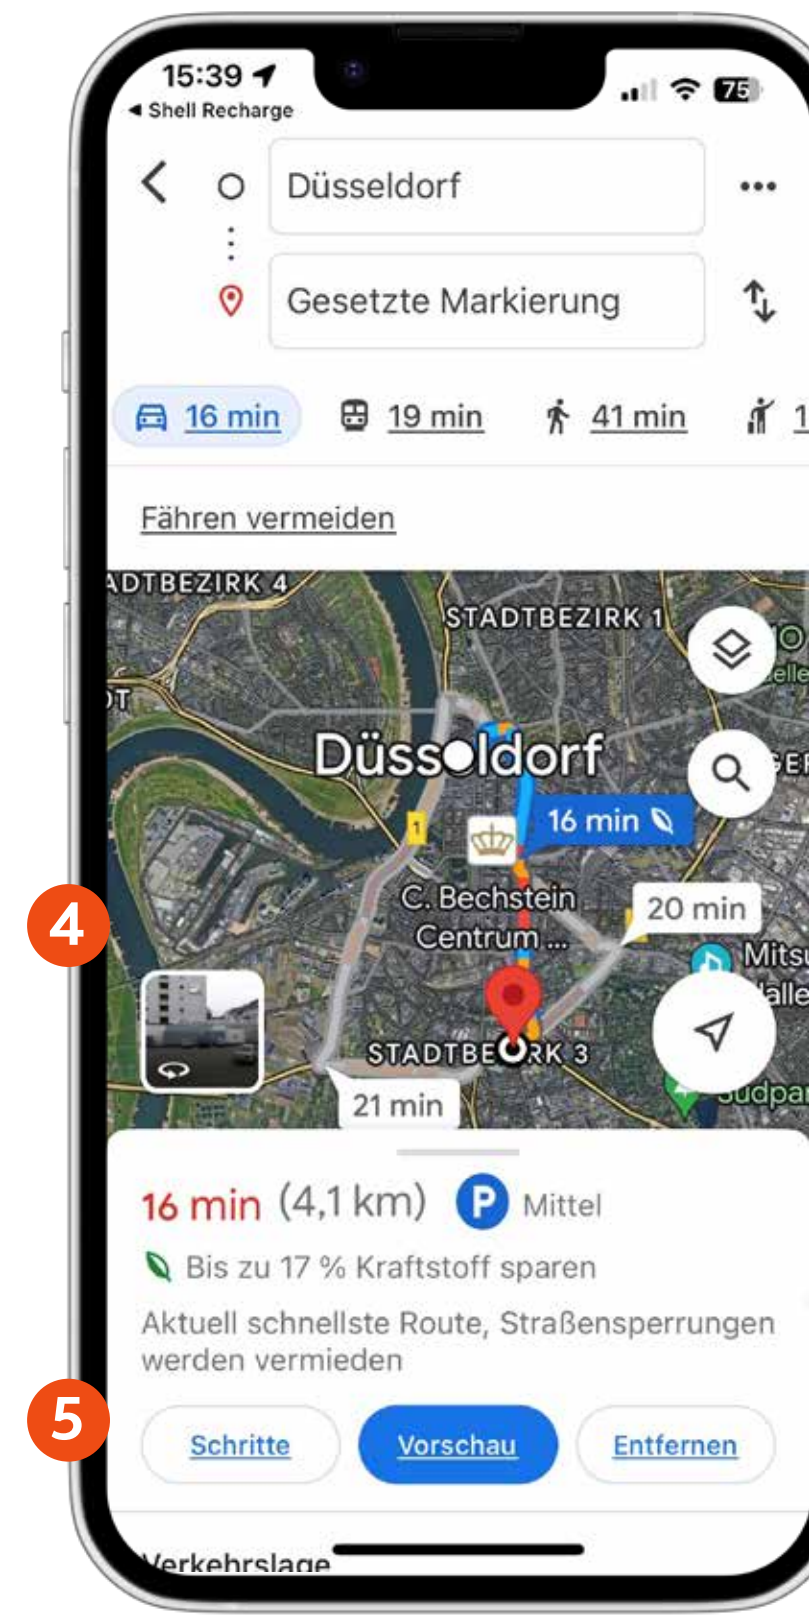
15:39
◂ Shell Recharge
75

Düsseldorf

Gesetzte Markierung

16 min 19 min 41 min 1

Fähren vermeiden

ADTBEZIRK 4
STADTBEZIRK 1
Düsseldorf
16 min
C. Bechstein Centrum ...
20 min
STADTBEZIRK 3
21 min

4

16 min (4,1 km) P Mittel

Bis zu 17 % Kraftstoff sparen

Aktuell schnellste Route, Straßensperrungen werden vermieden

5

Schritte Vorschau Entfernen

Verkehrslage